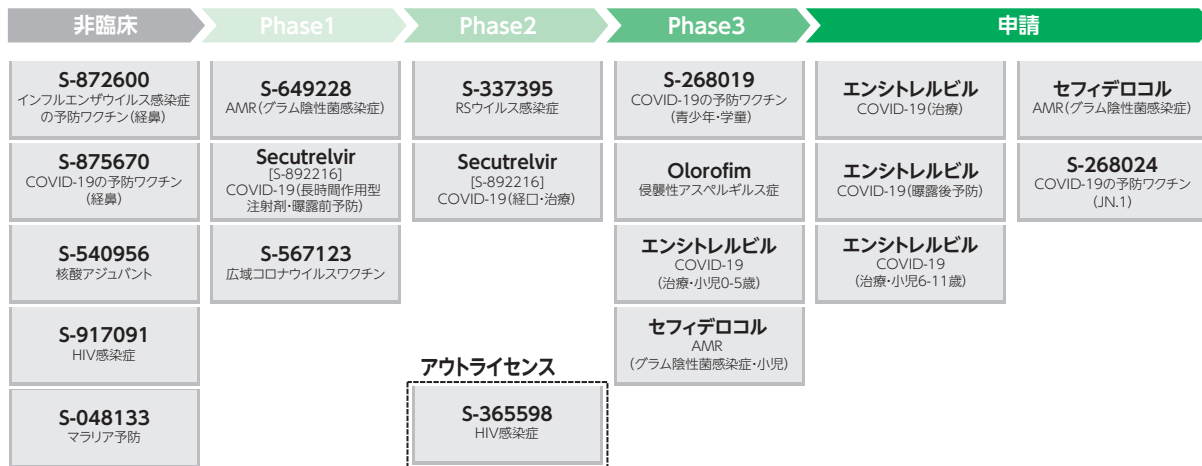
非臨床

Phase1

Phase2

Phase3

申請

S-872600
インフルエンザウイルス感染症の予防ワクチン(経鼻)

S-875670
COVID-19の予防ワクチン(経鼻)

S-540956
核酸アジュバント

S-917091
HIV感染症

S-048133
マラリア予防

S-649228
AMR(グラム陰性菌感染症)

Secutrelvir
[S-892216]
COVID-19(長時間作用型注射剤・曝露前予防)

S-567123
広域コロナウイルスワクチン

S-337395
RSウイルス感染症

Secutrelvir
[S-892216]
COVID-19(経口・治療)

アウトライセンス

S-365598
HIV感染症

S-268019
COVID-19の予防ワクチン(青少年・学童)

Olorofim
侵襲性アスペルギルス症

エンシトレルビル
COVID-19
(治療・小児0-5歳)

セフィデロコル
AMR
(グラム陰性菌感染症・小児)

エンシトレルビル
COVID-19(治療)

エンシトレルビル
COVID-19(曝露後予防)

エンシトレルビル
COVID-19
(治療・小児6-11歳)

セフィデロコル
AMR(グラム陰性菌感染症)

S-268024
COVID-19の予防ワクチン(JN.1)